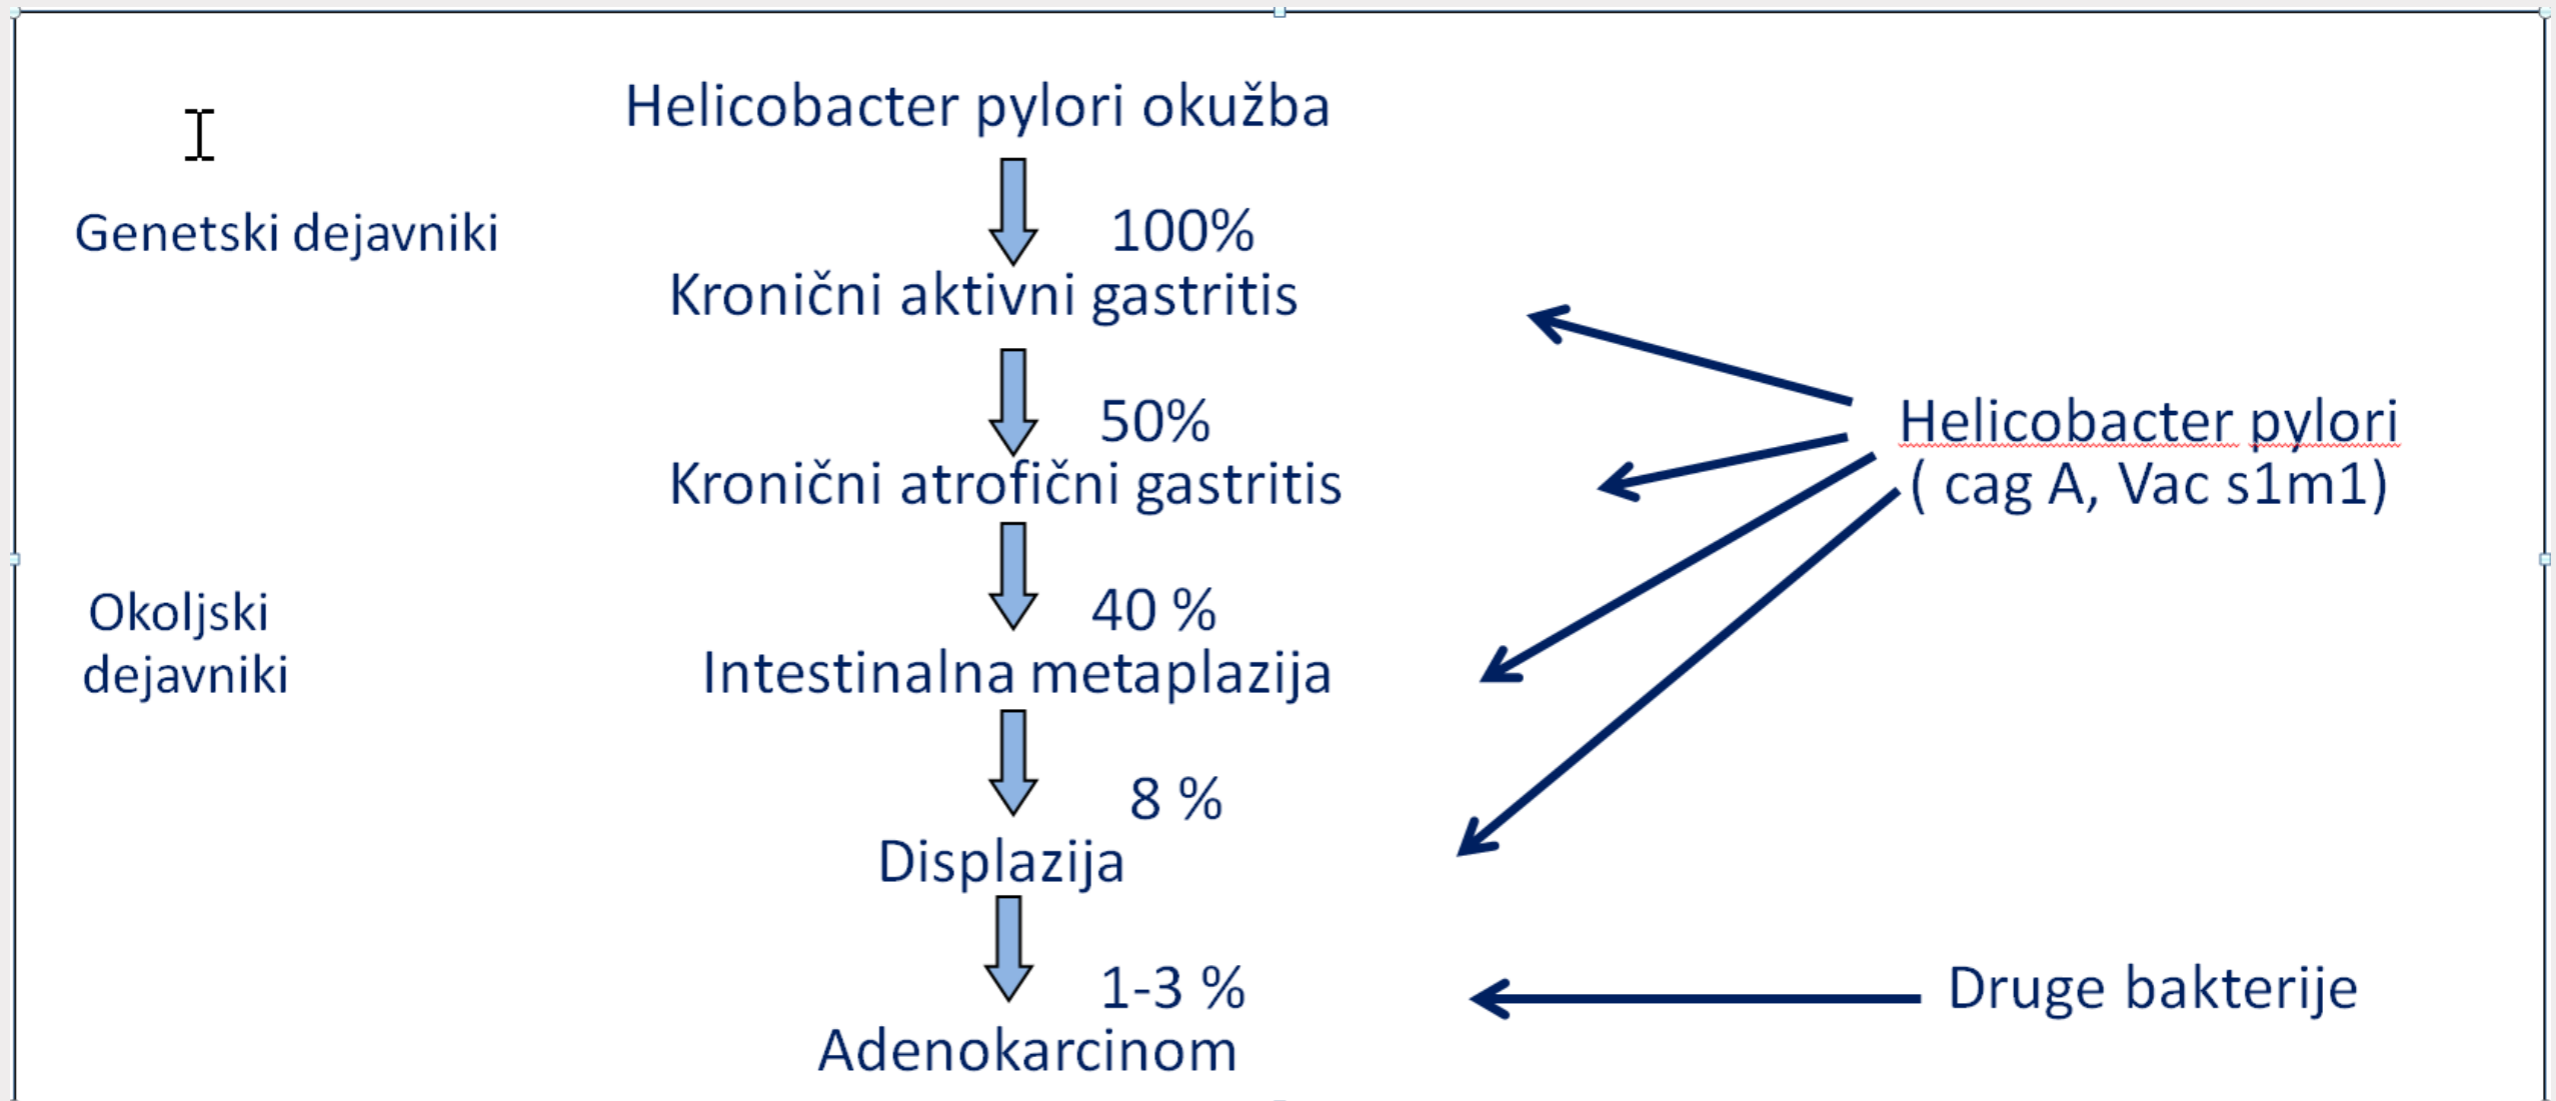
Helicobacter pylori okužba

Genetski dejavniki

100%

Kronični aktivni gastritis

50%

Kronični atrofični gastritis

Helicobacter pylori
( cag A, Vac s1m1)

40 %

Okoljski dejavniki

Intestinalna metaplazija

8 %

Displazija

1-3 %

Druge bakterije

Adenokarcinom